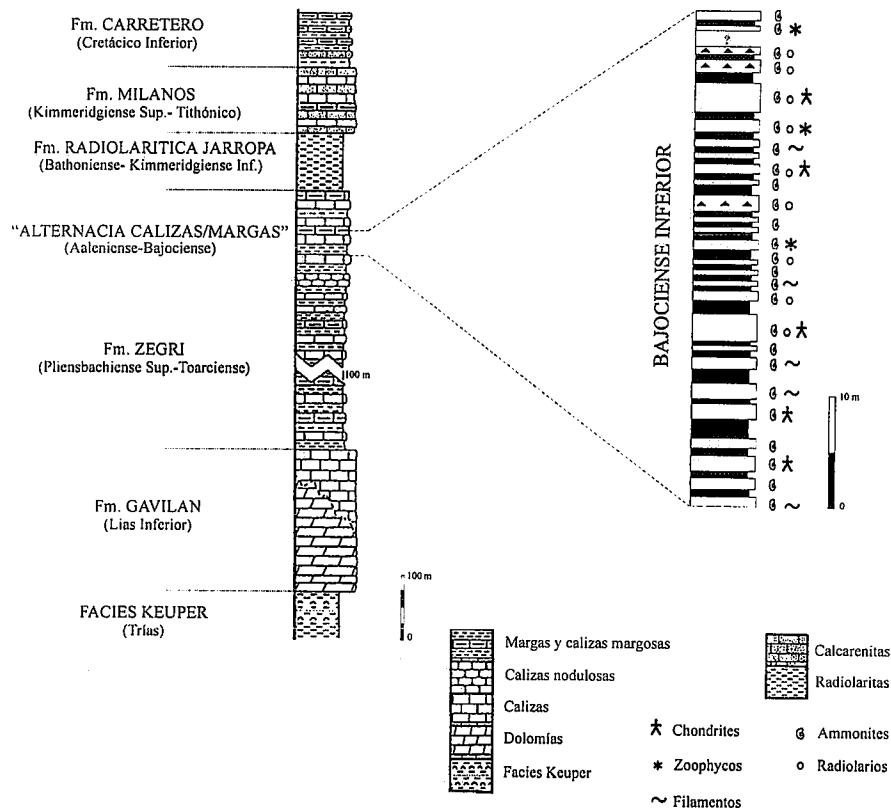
Fm. CARRETERO
(Cretácico Inferior)

Fm. MILANOS
(Kimmeridgiense Sup.- Tithónico)

Fm. RADIOLARITICA JARROPA
(Bathoniense- Kimmeridgiense Inf.)

"ALTERNACIA CALIZAS/MARGAS"
(Aaleniense-Bajociense)

Fm. ZEGRI
(Pliensbachiense Sup.-Toarciense)

100 m

Fm. GAVILAN
(Lias Inferior)

FACIES KEUPER
(Trías)

100 m
0

BAJOCIENSE INFERIOR

?

10 m
0

Margas y calizas margosas
Calizas nodulosas
Calizas
Dolomías
Facies Keuper

Calcarenitas
Radiolaritas

Chondrites
Zoophycos
Filamentos

Ammonites
Radiolarios